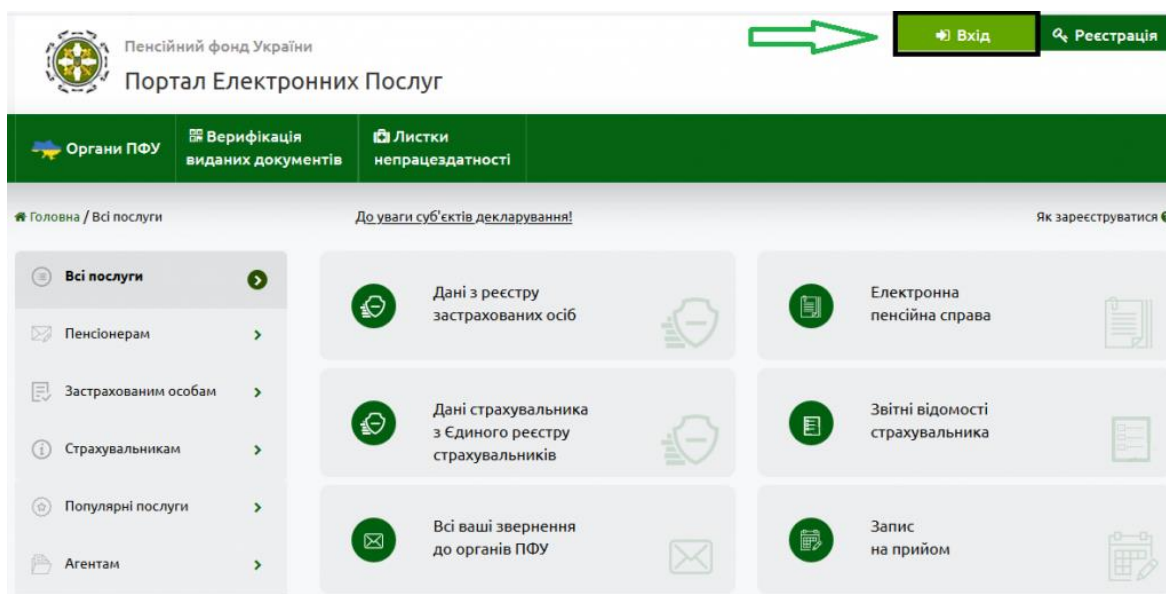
Пенсійний фонд України
Портал Електронних Послуг

Вхід
Реєстрація

Органи ПФУ
Верифікація виданих документів
Листки непрацездатності

Головна / Всі послуги
До уваги суб'єктів декларування!
Як зареєструватися

Всі послуги
Пенсіонерам
Застрахованим особам
Страхувальникам
Популярні послуги
Агентам

Дані з реєстру застрахованих осіб

Електронна пенсійна справа

Дані страхувальника з Єдиного реєстру страхувальників

Звітні відомості страхувальника

Всі ваші звернення до органів ПФУ

Запис на прийом